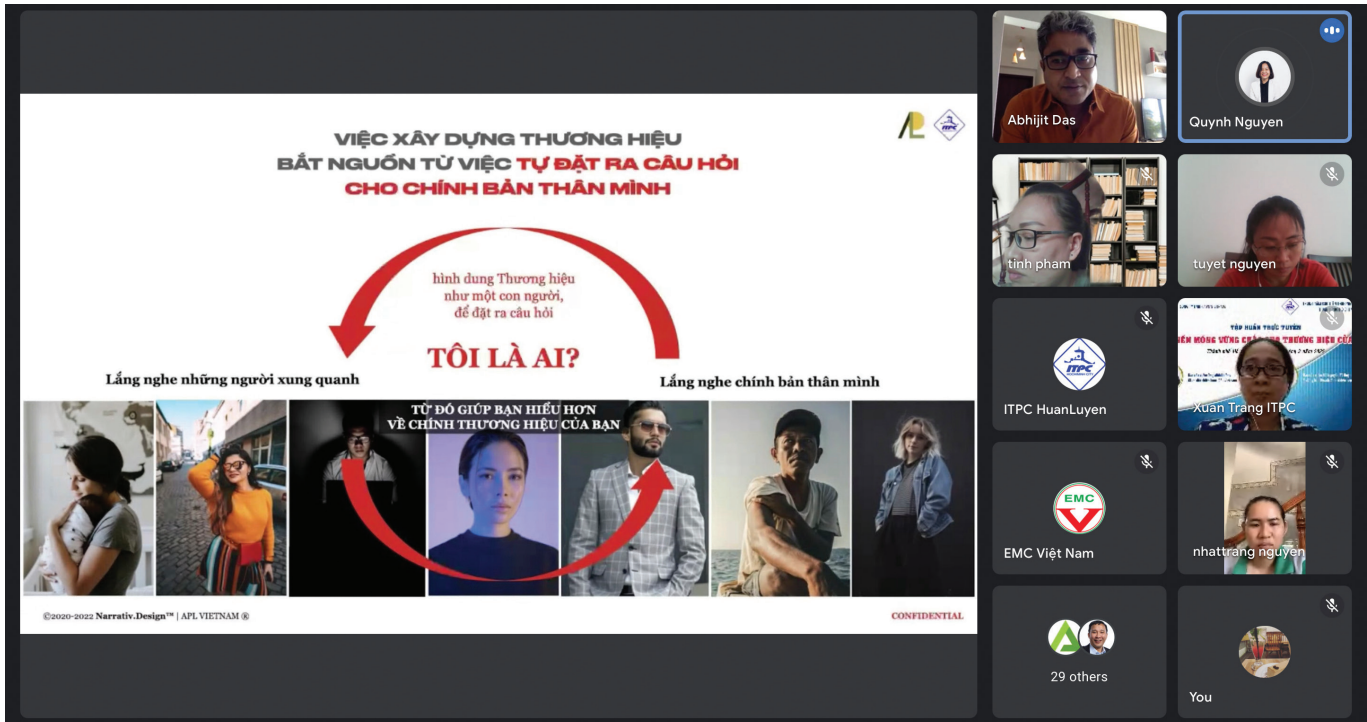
VIỆC XÂY DỰNG THƯƠNG HIỆU
BẮT NGUỒN TỪ VIỆC TỰ ĐẶT RA CÂU HỎI
CHO CHÍNH BẢN THÂN MÌNH

hình dung Thương hiệu
như một con người,
để đặt ra câu hỏi

TÔI LÀ AI?

Lắng nghe những người xung quanh

Lắng nghe chính bản thân mình

TỪ ĐÓ GIÚP BẠN HIỂU HƠN
VỀ CHÍNH THƯƠNG HIỆU CỦA BẠN

©2020-2022 Narrativ.Design™ | APL VIETNAM ®

CONFIDENTIAL

Abhijit Das

Quynh Nguyen

tinh pham

tuyet nguyen

ITPC HuanLuyen

Xuan Trang ITPC

EMC Việt Nam

nhattrang nguyen

29 others

You